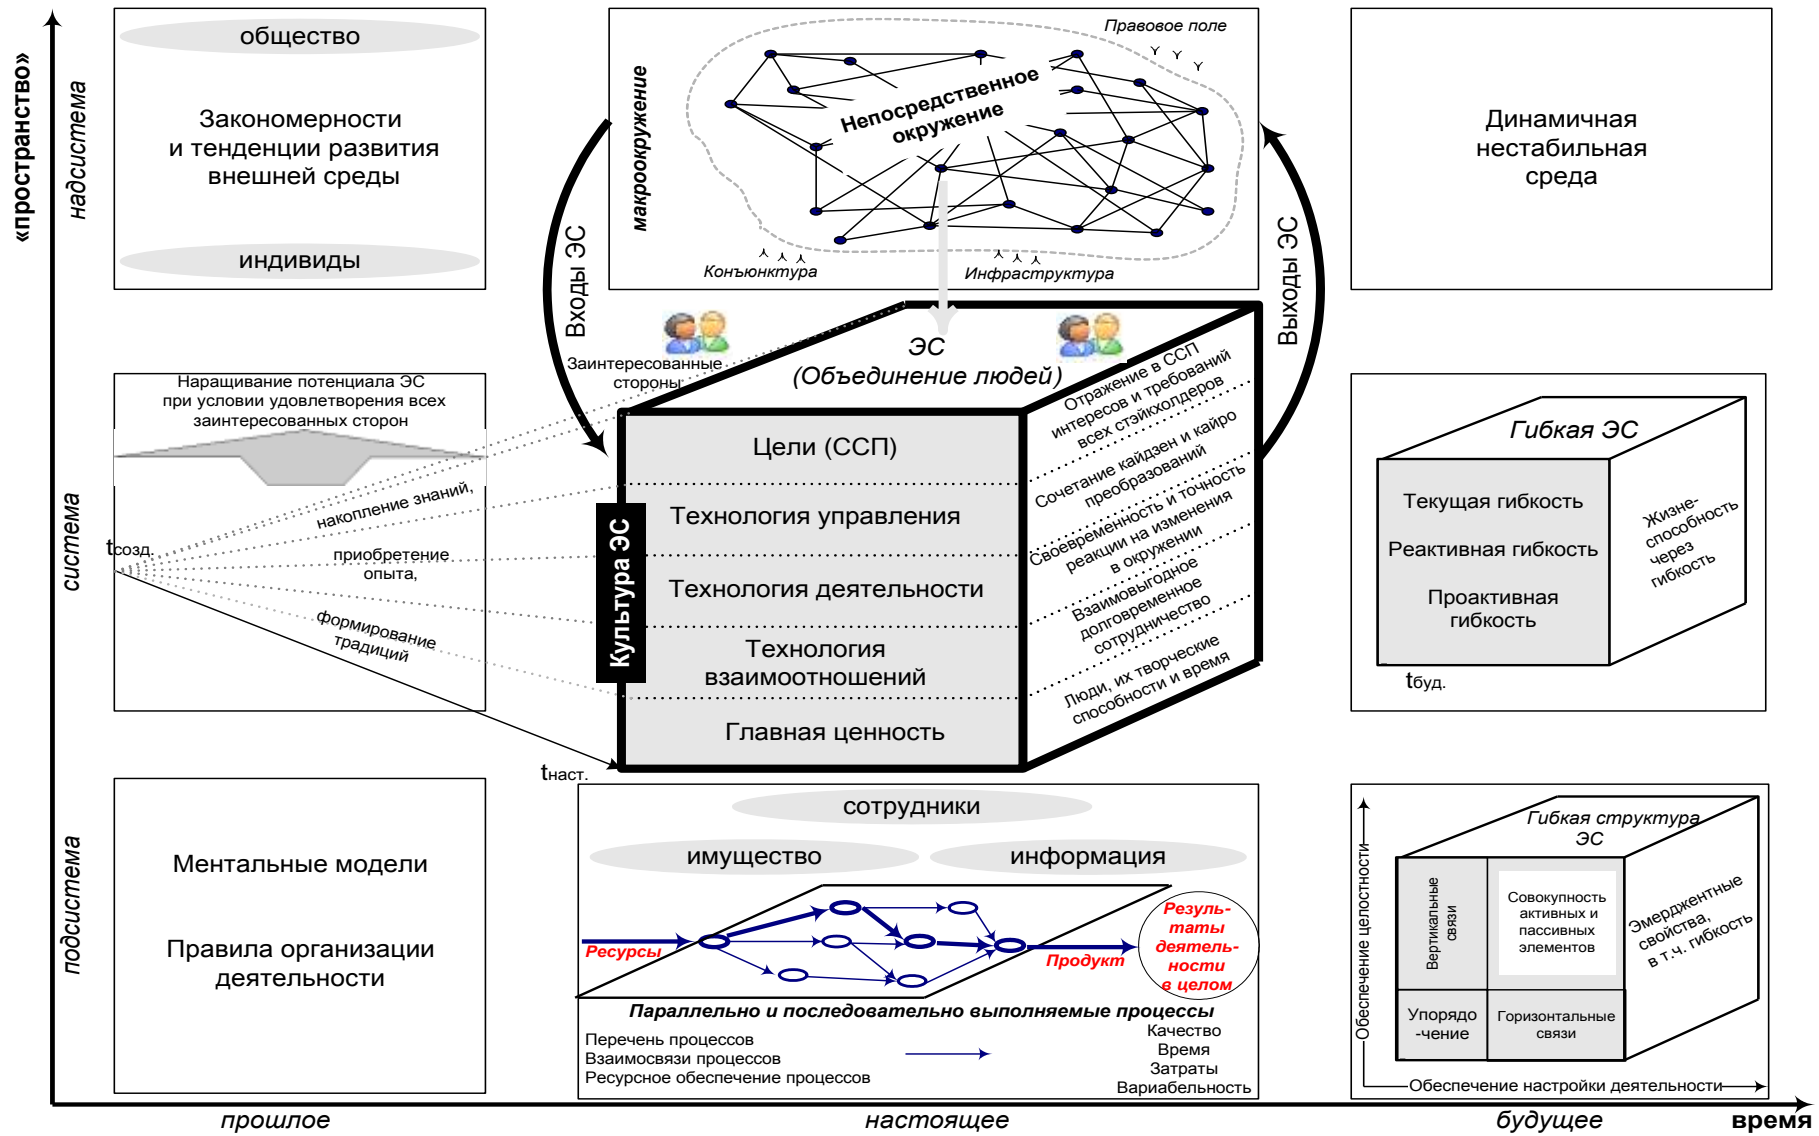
«пространство»

надсистема

общество

Закономерности и тенденции развития внешней среды

индивиды

макроокружение

Правовое поле

Непосредственное окружение

Конъюнктура

Инфраструктура

Динамичная нестабильная среда

Входы ЭС

Выходы ЭС

Заинтересованные стороны

ЭС (Объединение людей)

система

Наращивание потенциала ЭС при условии удовлетворения всех заинтересованных сторон

накопление знаний,

$t_{созд.}$

приобретение опыта,

формирование традиций

Культура ЭС

Цели (ССП)

Технология управления

Технология деятельности

Технология взаимоотношений

Главная ценность

Отражение в ССП интересов и требований всех стэйкхолдеров

Сочетание кайдзен и кайро преобразований

Своевременность и точность реакции на изменения в окружении

Взаимовыгодное долговременное сотрудничество

Люди, их творческие способности и время

$t_{наст.}$

Гибкая ЭС

Текущая гибкость

Реактивная гибкость

Проактивная гибкость

Жизнеспособность через гибкость

$t_{буд.}$

подсистема

Ментальные модели

Правила организации деятельности

сотрудники

имущество

информация

Ресурсы

Продукт

Результаты деятельности в целом

Параллельно и последовательно выполняемые процессы

Перечень процессов
Взаимосвязи процессов
Ресурсное обеспечение процессов

Качество
Время
Затраты
Вариабельность

Гибкая структура ЭС

Вертикальные связи

Совокупность активных и пассивных элементов

Упорядочение

Горизонтальные связи

Эмерджентные свойства, в т.ч. гибкость

Обеспечение целостности

Обеспечение настройки деятельности

прошлое

настоящее

будущее

время